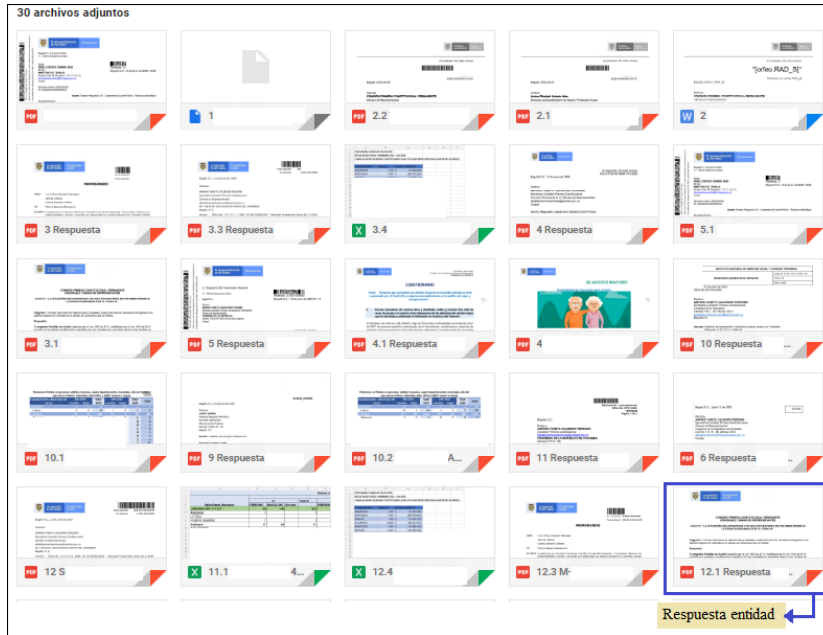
30 archivos adjuntos

PDF

1

PDF 2.2

PDF 2.1

W 2

PDF 3 Respuesta

PDF 3.3 Respuesta

X 3.4

PDF 4 Respuesta

PDF 5.1

PDF 3.1

PDF 5 Respuesta

PDF 4.1 Respuesta

PDF 4

PDF 10 Respuesta

PDF 10.1

PDF 9 Respuesta

PDF 10.2 A...

PDF 11 Respuesta

PDF 6 Respuesta

PDF 12 S

X 11.1 4...

X 12.4

PDF 12.3 M-

PDF 12.1 Respuesta

Respuesta entidad